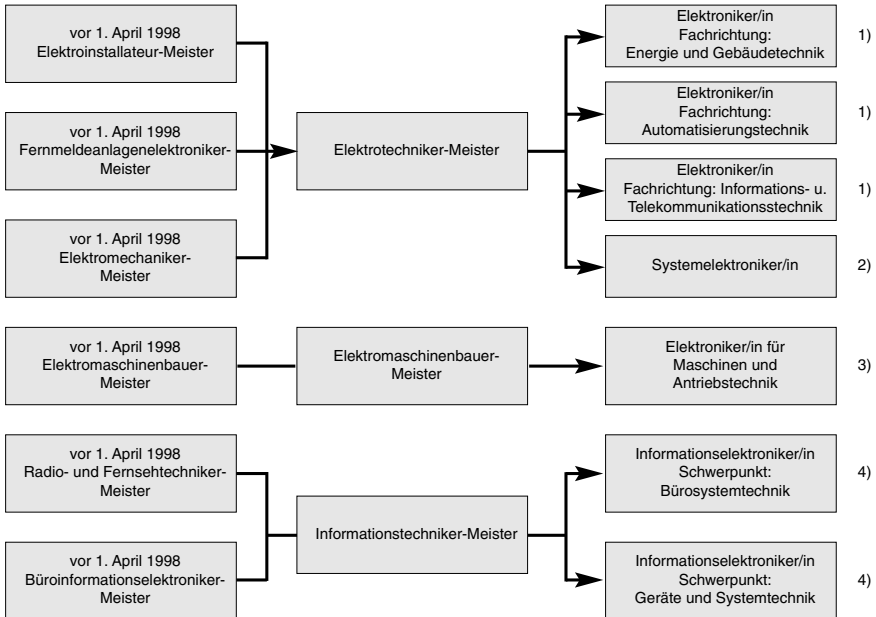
vor 1. April 1998
Elektroinstallateur-Meister

vor 1. April 1998
Fernmeldeanlagenelektroniker-Meister

vor 1. April 1998
Elektromechaniker-Meister

Elektrotechniker-Meister

Elektroniker/in
Fachrichtung:
Energie und Gebäudetechnik
1)

Elektroniker/in
Fachrichtung:
Automatisierungstechnik
1)

Elektroniker/in
Fachrichtung: Informations- u. Telekommunikationsstechnik
1)

Systemelektroniker/in
2)

vor 1. April 1998
Elektromaschinenbauer-Meister

Elektromaschinenbauer-Meister

Elektroniker/in für
Maschinen und
Antriebstechnik
3)

vor 1. April 1998
Radio- und Fernsehtechniker-Meister

vor 1. April 1998
Büroinformationselektroniker-Meister

Informationstechniker-Meister

Informationselektroniker/in
Schwerpunkt:
Bürosystemtechnik
4)

Informationselektroniker/in
Schwerpunkt:
Geräte und Systemtechnik
4)